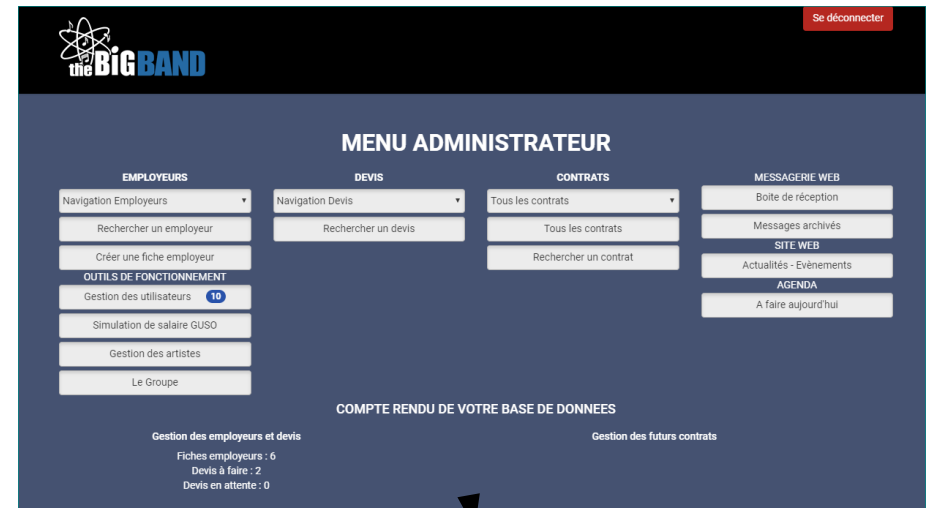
the BIG BAND

Se déconnecter

MENU ADMINISTRATEUR

EMPLOYEURS
Navigation Employeurs
Rechercher un employeur
Créer une fiche employeur
OUTILS DE FONCTIONNEMENT
Gestion des utilisateurs 10
Simulation de salaire GUSO
Gestion des artistes
Le Groupe

DEVIS
Navigation Devis
Rechercher un devis

CONTRATS
Tous les contrats
Tous les contrats
Rechercher un contrat

MESSAGERIE WEB
Boite de réception
Messages archivés
SITE WEB
Actualités - Evènements
AGENDA
A faire aujourd'hui

COMPTE RENDU DE VOTRE BASE DE DONNEES

Gestion des employeurs et devis
Fiches employeurs : 6
Devis à faire : 2
Devis en attente : 0

Gestion des futurs contrats